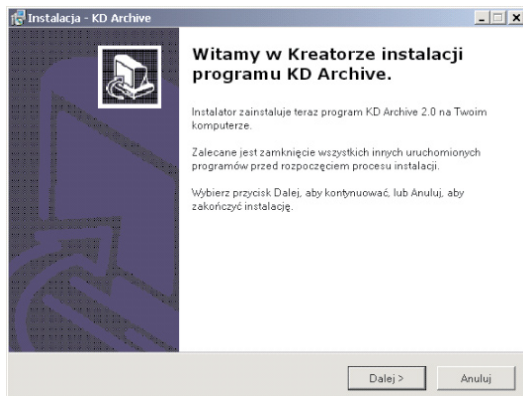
Instalacja - KD Archive

Witamy w Kreatorze instalacji programu KD Archive.

Instalator zainstaluje teraz program KD Archive 2.0 na Twoim komputerze.

Zalecane jest zamknięcie wszystkich innych uruchomionych programów przed rozpoczęciem procesu instalacji.

Wybierz przycisk Dalej, aby kontynuować, lub Anuluj, aby zakończyć instalację.

Dalej >
Anuluj